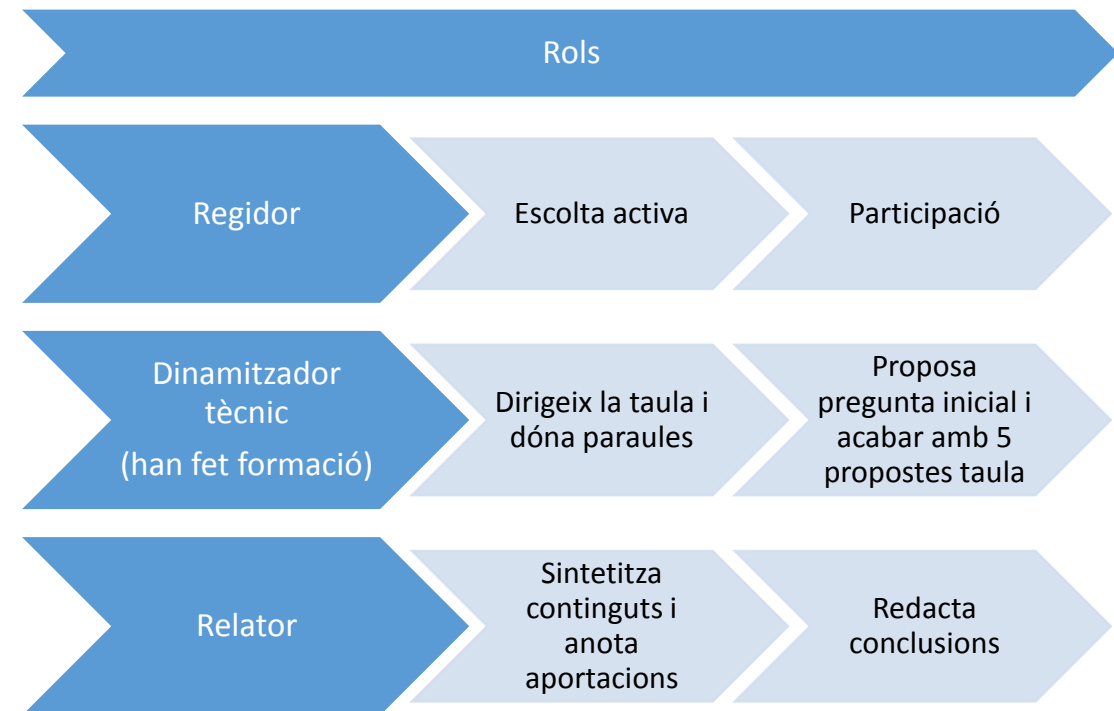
Rols

Regidor

Escolta activa

Participació

Dinamitzador tècnic
(han fet formació)

Dirigeix la taula i dóna paraules

Proposa pregunta inicial i acabar amb 5 propostes taula

Relator

Sintetitza continguts i anota aportacions

Redacta conclusions